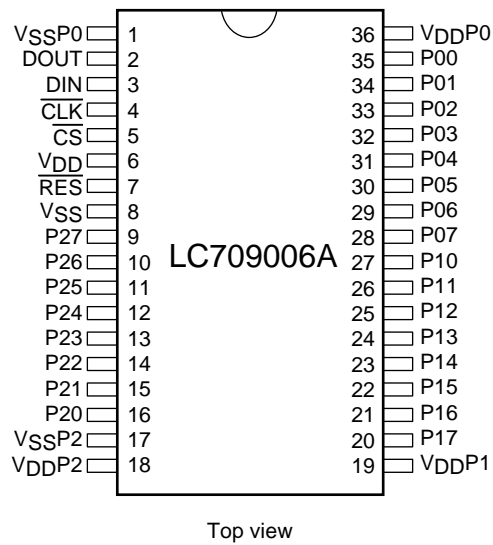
$V_{SS}$P0 1
DOUT 2
DIN 3
$\overline{CLK}$ 4
$\overline{CS}$ 5
$V_{DD}$ 6
$\overline{RES}$ 7
$V_{SS}$ 8
P27 9
P26 10
P25 11
P24 12
P23 13
P22 14
P21 15
P20 16
$V_{SS}$P2 17
$V_{DD}$P2 18

36 $V_{DD}$P0
35 P00
34 P01
33 P02
32 P03
31 P04
30 P05
29 P06
28 P07
27 P10
26 P11
25 P12
24 P13
23 P14
22 P15
21 P16
20 P17
19 $V_{DD}$P1

LC709006A

Top view